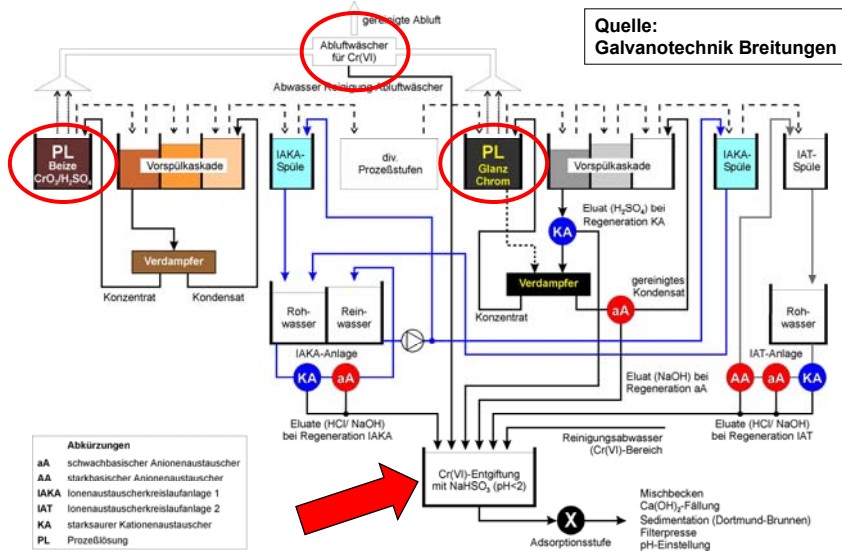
Quelle:
Galvanotechnik Breitungen

gereinigte Abluft

Abluftwäscher
für Cr(VI)

Abwasser Reinigung Abluftwäscher

PL
Beize
$CrO_3/H_2SO_4$

Vorspülkaskade

IAKA-
Spüle

div.
Prozeßstufen

PL
Glanz
Chrom

Vorspülkaskade

IAKA-
Spüle

IAT-
Spüle

Verdampfer

Eluat ($H_2SO_4$) bei
Regeneration KA

KA

Verdampfer

gereinigtes
Kondensat

Konzentrat

Kondensat

Roh-
wasser

Rein-
wasser

Konzentrat

aA

Roh-
wasser

IAKA-Anlage

IAT-Anlage

KA

aA

Eluat (NaOH) bei
Regeneration aA

AA

aA

KA

Eluate (HCl/ NaOH)
bei Regeneration IAKA

Eluate (HCl/ NaOH)
bei Regeneration IAT

Reinigungsabwasser
(Cr(VI)-Bereich

Abkürzungen

| | |
|---|---|
| aA | schwachbasischer Anionenaustauscher |
| AA | starkbasischer Anionenaustauscher |
| IAKA | Ionenaustauscherkreislaufanlage 1 |
| IAT | Ionenaustauscherkreislaufanlage 2 |
| KA | starksaurer Kationenaustauscher |
| PL | Prozeßlösung |

Cr(VI)-Entgiftung
mit $NaHSO_3$ (pH<2)

X

Adsorptionsstufe

Mischbecken
$Ca(OH)_2$-Fällung
Sedimentation (Dortmund-Brunnen)
Filterpresse
pH-Einstellung